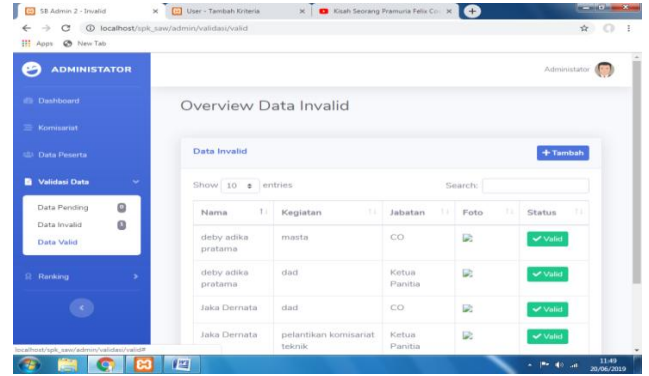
SB Admin 2 - Invalid
User - Tambah Kriteria
Kisah Seorang Pramuka Fello Co
localhost/spk_saw/admin/validasi/valid
Apps New Tab

ADMINISTATOR
Administator

Dashboard
Komisariat
Data Peserta
Validasi Data
Data Pending 0
Data Invalid 0
Data Valid
Ranking

Overview Data Invalid

Data Invalid
+ Tambah

Show 10 entries
Search:

| Nama | Kegiatan | Jabatan | Foto | Status |
|---|---|---|---|---|
| deby adika pratama | masta | CO | | ✔ Valid |
| deby adika pratama | dad | Ketua Panitia | | ✔ Valid |
| Jaka Dernata | dad | CO | | ✔ Valid |
| Jaka Dernata | pelantikan komisariat teknik | Ketua Panitia | | ✔ Valid |

localhost/spk_saw/admin/validasi/valid#

11:49
20/06/2019